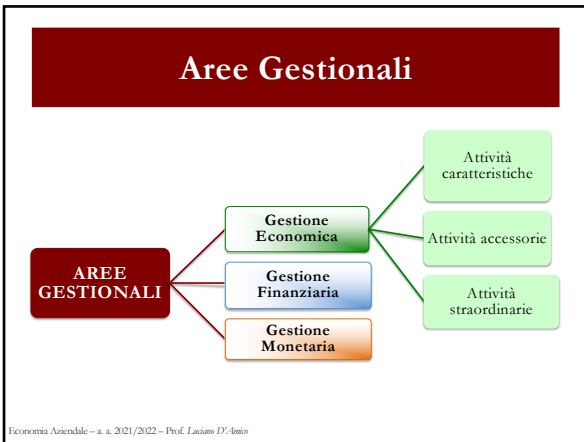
Aree Gestionali

AREE GESTIONALI

Gestione Economica

Gestione Finanziaria

Gestione Monetaria

Attività caratteristiche

Attività accessorie

Attività straordinarie

Economia Aziendale – a. a. 2021/2022 – Prof. Luciano D'Amico